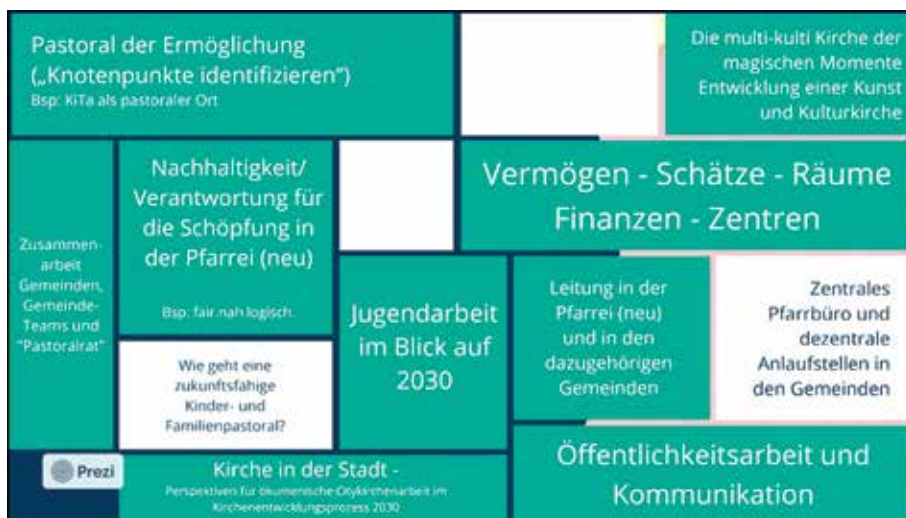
Pastoral der Ermöglichung („Knotenpunkte identifizieren")
Bsp: KiTa als pastoraler Ort

Die multi-kulti Kirche der magischen Momente Entwicklung einer Kunst und Kulturkirche

Zusammenarbeit Gemeinden, Gemeinde-Teams und "Pastoralrat"

Nachhaltigkeit/ Verantwortung für die Schöpfung in der Pfarrei (neu)

Bsp: fair.nah.logisch.

Vermögen - Schätze - Räume Finanzen - Zentren

Jugendarbeit im Blick auf 2030

Leitung in der Pfarrei (neu) und in den dazugehörigen Gemeinden

Zentrales Pfarrbüro und dezentrale Anlaufstellen in den Gemeinden

Wie geht eine zukunftsfähige Kinder- und Familienpastoral?

Prezi

Kirche in der Stadt -
Perspektiven für ökumenische Citykirchenarbeit im Kirchenentwicklungsprozess 2030

Öffentlichkeitsarbeit und Kommunikation